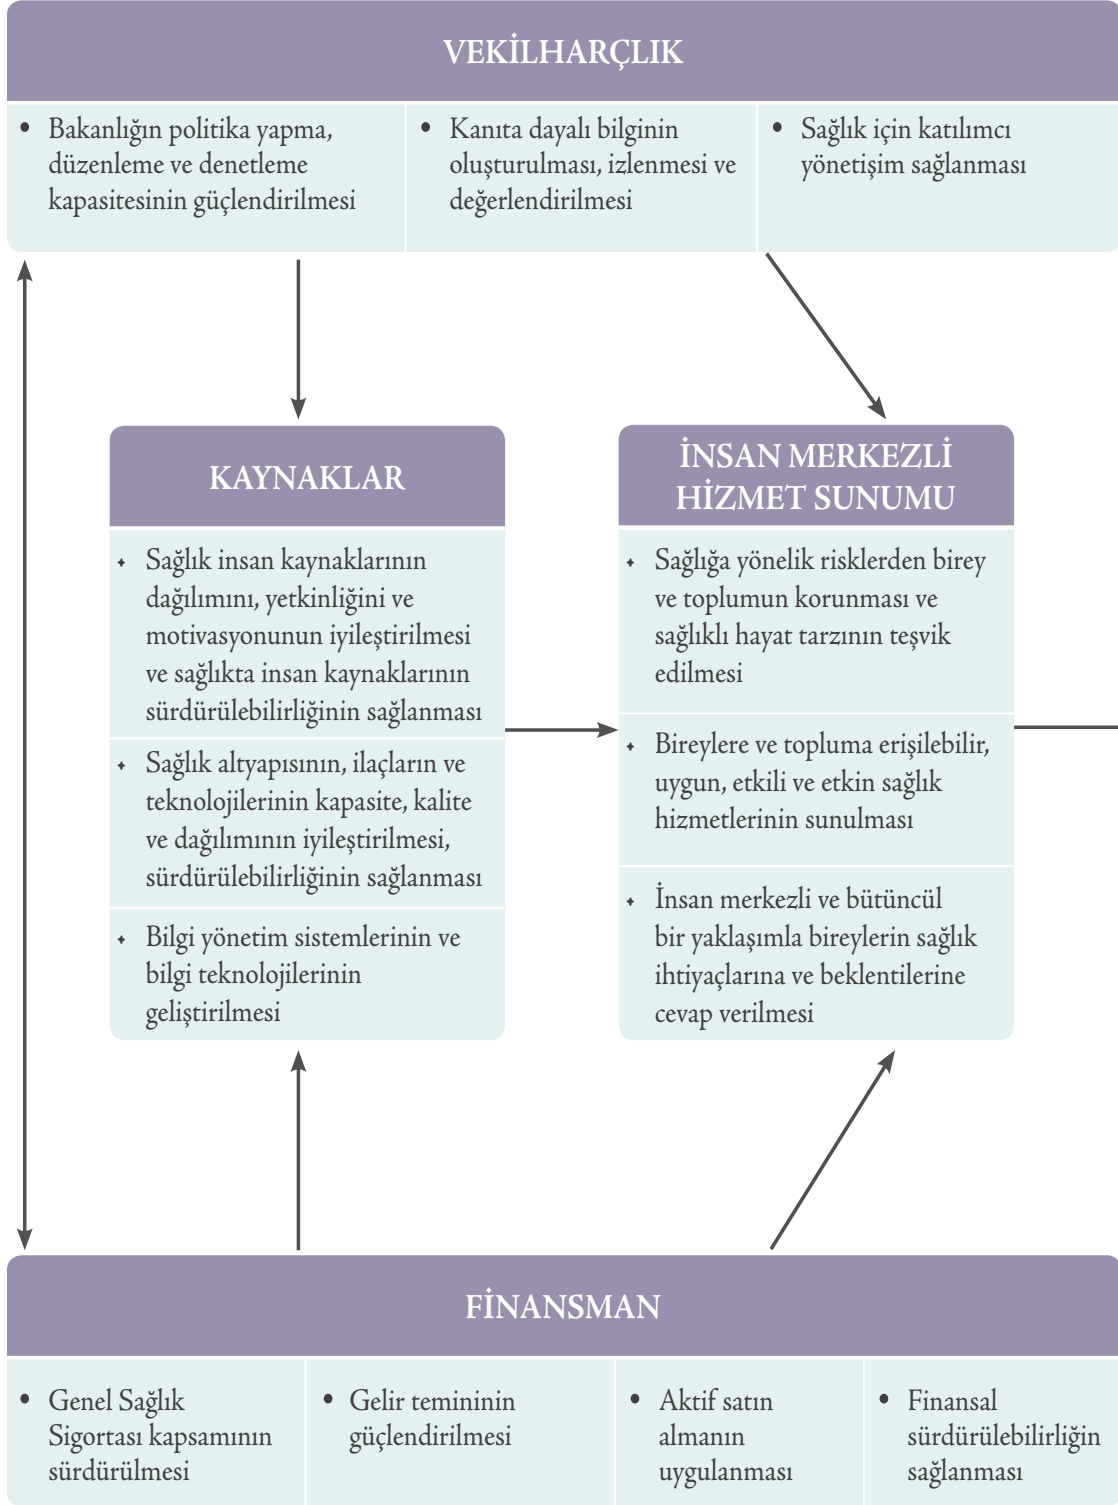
VEKİLHARÇLIK

- Bakanlığın politika yapma, düzenleme ve denetleme kapasitesinin güçlendirilmesi
- Kanıta dayalı bilginin oluşturulması, izlenmesi ve değerlendirilmesi
- Sağlık için katılımcı yönetişim sağlanması

KAYNAKLAR

- Sağlık insan kaynaklarının dağılımını, yetkinliğini ve motivasyonunun iyileştirilmesi ve sağlıkta insan kaynaklarının sürdürülebilirliğinin sağlanması
- Sağlık altyapısının, ilaçların ve teknolojilerinin kapasite, kalite ve dağılımının iyileştirilmesi, sürdürülebilirliğinin sağlanması
- Bilgi yönetim sistemlerinin ve bilgi teknolojilerinin geliştirilmesi

İNSAN MERKEZLİ HİZMET SUNUMU

- Sağlığa yönelik risklerden birey ve toplumun korunması ve sağlıklı hayat tarzının teşvik edilmesi
- Bireylere ve topluma erişilebilir, uygun, etkili ve etkin sağlık hizmetlerinin sunulması
- İnsan merkezli ve bütüncül bir yaklaşımla bireylerin sağlık ihtiyaçlarına ve beklentilerine cevap verilmesi

FİNANSMAN

- Genel Sağlık Sigortası kapsamının sürdürülmesi
- Gelir temininin güçlendirilmesi
- Aktif satın almanın uygulanması
- Finansal sürdürülebilirliğin sağlanması